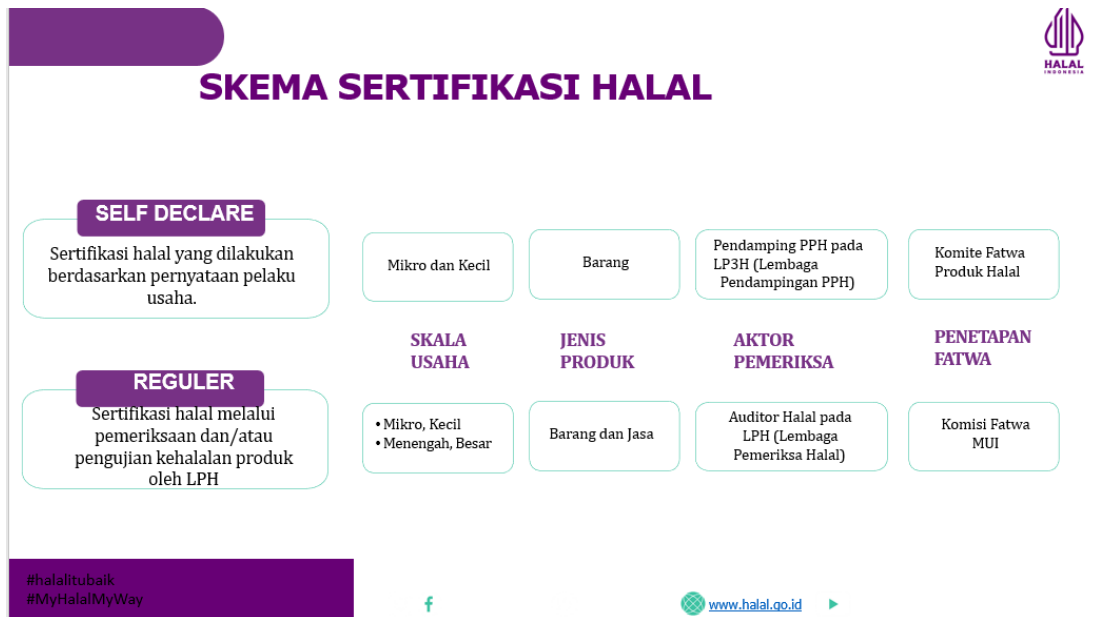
HALAL
INDONESIA

SKEMA SERTIFIKASI HALAL

SELF DECLARE

Sertifikasi halal yang dilakukan berdasarkan pernyataan pelaku usaha.

Mikro dan Kecil

Barang

Pendamping PPH pada LP3H (Lembaga Pendampingan PPH)

Komite Fatwa Produk Halal

SKALA USAHA

JENIS PRODUK

AKTOR PEMERIKSA

PENETAPAN FATWA

REGULER

Sertifikasi halal melalui pemeriksaan dan/atau pengujian kehalalan produk oleh LPH

• Mikro, Kecil
• Menengah, Besar

Barang dan Jasa

Auditor Halal pada LPH (Lembaga Pemeriksa Halal)

Komisi Fatwa MUI

#halalitubaik
#MyHalalMyWay

www.halal.go.id